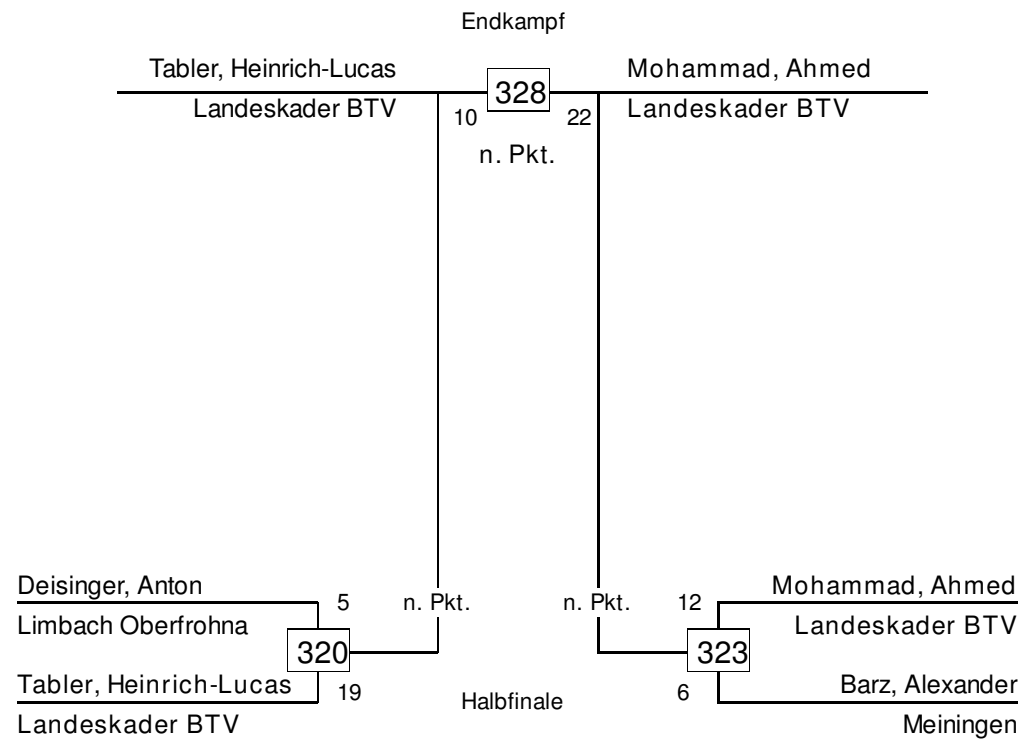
Endkampf

Tabler, Heinrich-Lucas
Landeskader BTV
10
328
22
Mohammad, Ahmed
Landeskader BTV
n. Pkt.

Deisinger, Anton
Limbach Oberfrohna
5
320
Tabler, Heinrich-Lucas
Landeskader BTV
19
n. Pkt.

Halbfinale

n. Pkt.
12
Mohammad, Ahmed
Landeskader BTV
323
6
Barz, Alexander
Meiningen